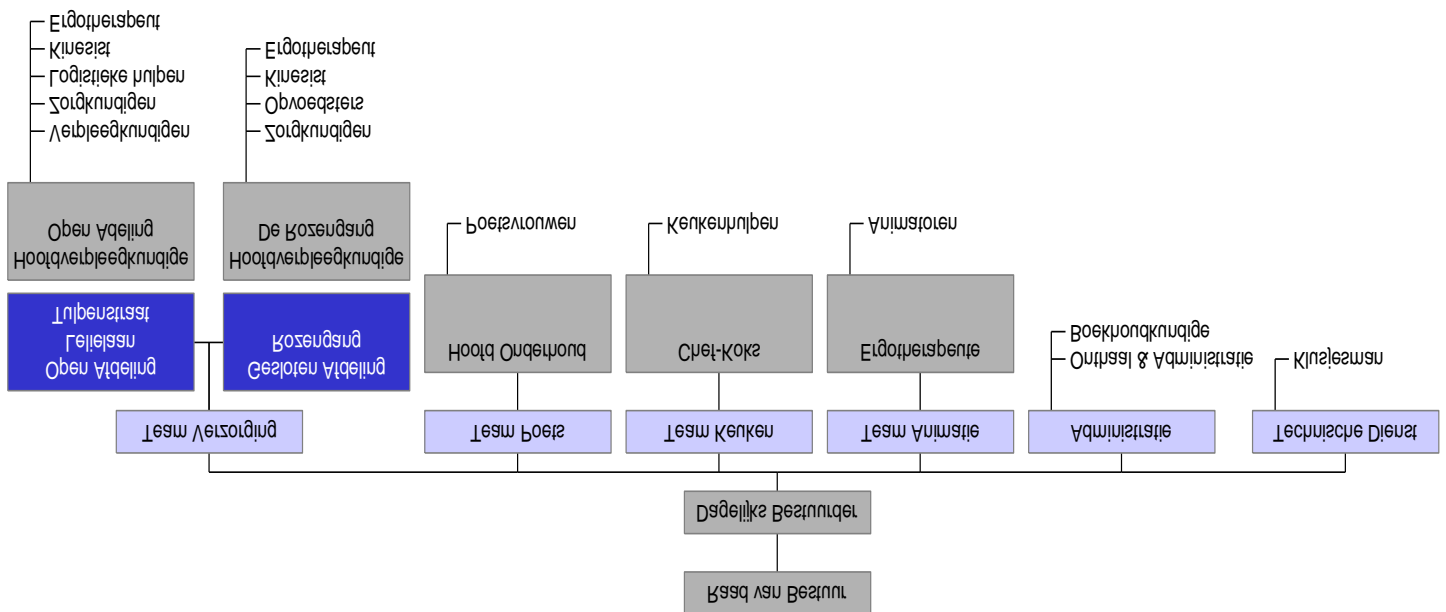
Raad van Bestuur

Dagelijks Bestuurder

Team Verzorging

Open Afdeling
Lelielaan
Tulpenstraat

Gesloten Afdeling
Rozengang

Hoofdverpleegkundige
Open Afdeling

- Verpleegkundigen
- Zorgkundigen
- Logistieke hulpen
- Kinesist
- Ergotherapeut

Hoofdverpleegkundige
De Rozengang

- Zorgkundigen
- Opvoedsters
- Kinesist
- Ergotherapeut

Team Poets

Hoofd Onderhoud

- Poetsvrouwen

Team Keuken

Chef-Koks

- Keukenhulpen

Team Animatie

Ergotherapeute

- Animatoren

Administratie

- Onthaal & Administratie
- Boekhoudkundige

Technische Dienst

- Klusjesman